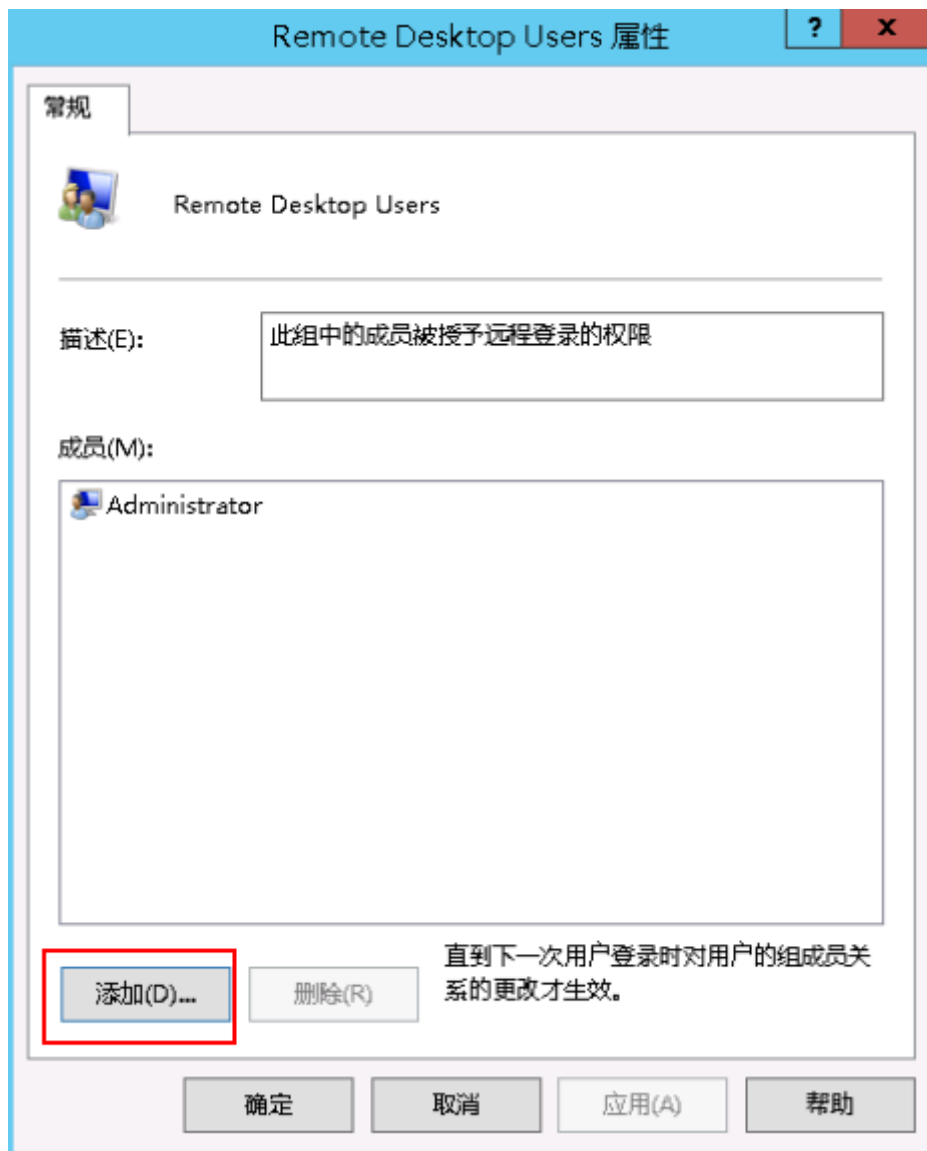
Remote Desktop Users 属性

?

x

常规

Remote Desktop Users

描述(E):

此组中的成员被授予远程登录的权限

成员(M):

Administrator

添加(D)...

删除(R)

直到下一次用户登录时对用户的组成员关系的更改才生效。

确定

取消

应用(A)

帮助